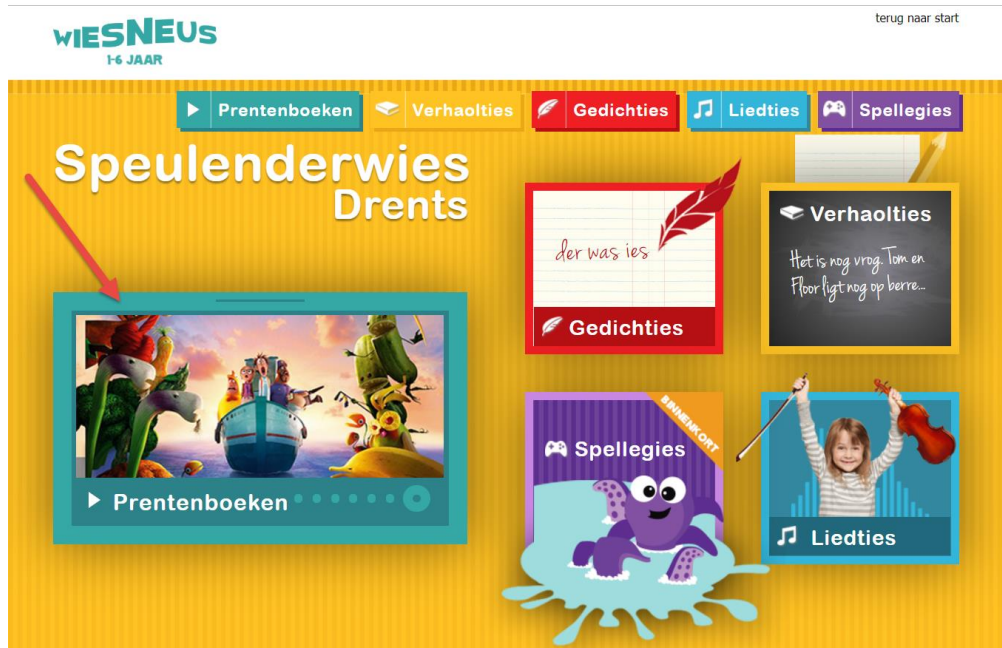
WIESNEUS
1-6 JAAR

terug naar start

Prentenboeken Verhaolties Gedichties Liedties Spellegies

Speulenderwies
Drents

der was ies

Gedichties

Verhaolties

Het is nog vrog. Tom en Floor ligt nog op berre...

Prentenboeken

BINNENKORT

Spellegies

Liedties